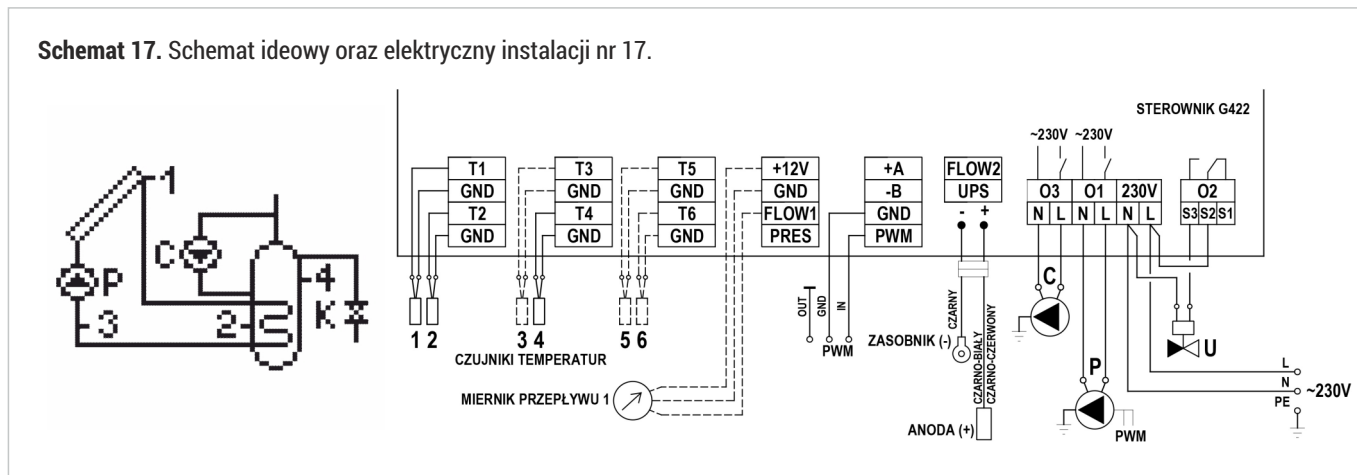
**Schemat 17.** Schemat ideowy oraz elektryczny instalacji nr 17.

1
C
P
4
K
3
2

STEROWNIK G422

| T1 |
|---|
| GND |
| T2 |
| GND |

| T3 |
|---|
| GND |
| T4 |
| GND |

| T5 |
|---|
| GND |
| T6 |
| GND |

| +12V |
|---|
| GND |
| FLOW1 |
| PRES |

| +A |
|---|
| -B |
| GND |
| PWM |

| FLOW2 |
|---|
| UPS |

- +

~230V ~230V

| O3 | | O1 | | 230V | | O2 | | |
|---|---|---|---|---|---|---|---|---|
| N | L | N | L | N | L | S3 | S2 | S1 |

1 2
3 4
CZUJNIKI TEMPERATUR
5 6

OUT GND IN
PWM

CZARNY
ZASOBNIK (-)
CZARNO-BIAŁY
CZARNO-CZERWONY
ANODA (+)

MIERNIK PRZEPŁYWU 1

C
P
PWM
U
L
N
PE
~230V